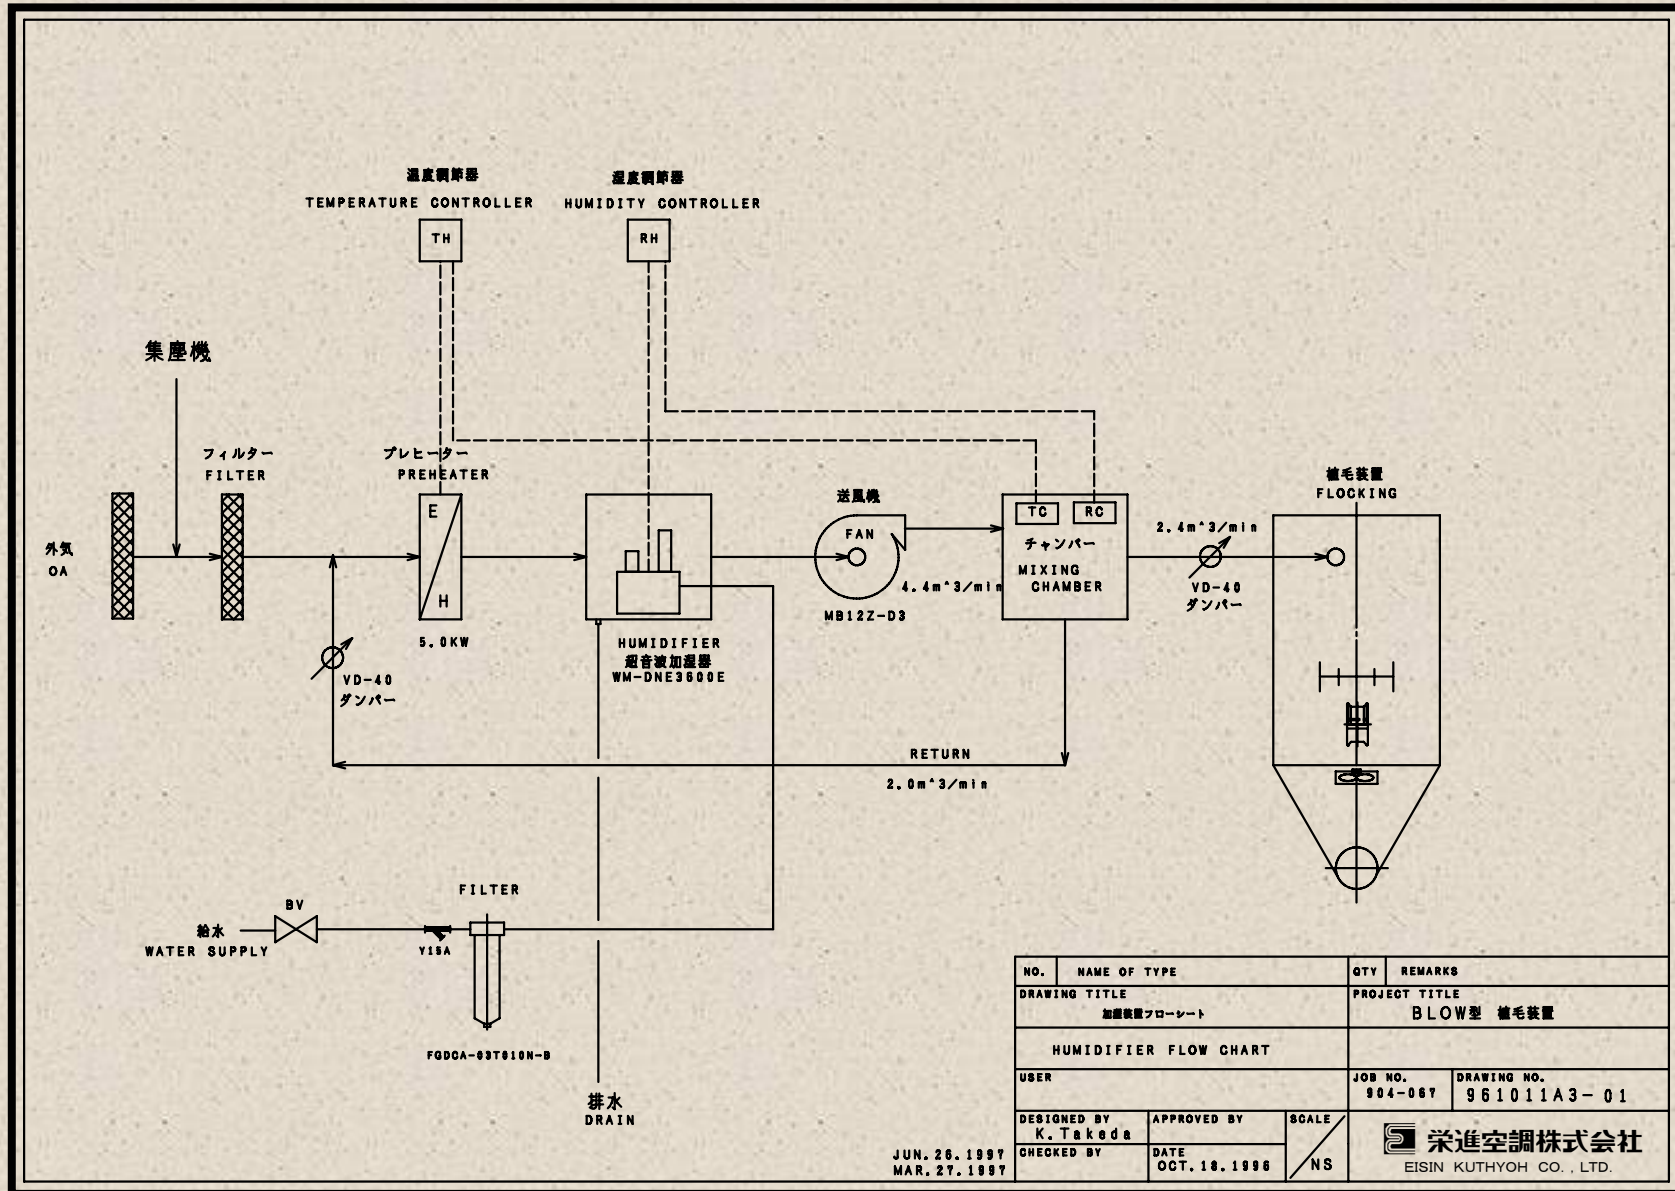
温度調節器
TEMPERATURE CONTROLLER

湿度調節器
HUMIDITY CONTROLLER

TH

RH

集塵機

外気
OA

フィルター
FILTER

プレヒーター
PREHEATER

E
H
5.0KW

VD-40
ダンパー

HUMIDIFIER
超音波加湿器
WM-DNE3600E

送風機
FAN
MB12Z-D3

4.4m^3/min

TC
RC
チャンバー
MIXING CHAMBER

2.4m^3/min
VD-40
ダンパー

植毛装置
FLOCKING

RETURN
2.0m^3/min

FILTER

BV
給水
WATER SUPPLY

Y15A

FGDCA-03T610N-B

排水
DRAIN

JUN.26.1997
MAR.27.1997

| NO. | NAME OF TYPE | QTY | REMARKS |
|---|---|---|---|
| DRAWING TITLE 加湿装置フローシート | | PROJECT TITLE BLOW型 植毛装置 | |
| HUMIDIFIER FLOW CHART | | | |
| USER | | JOB NO. 904-067 | DRAWING NO. 961011A3-01 |
| DESIGNED BY K.Takeda | APPROVED BY | SCALE | 栄進空調株式会社 EISIN KUTHYOH CO., LTD. |
| CHECKED BY | DATE OCT.18.1996 | NS | |